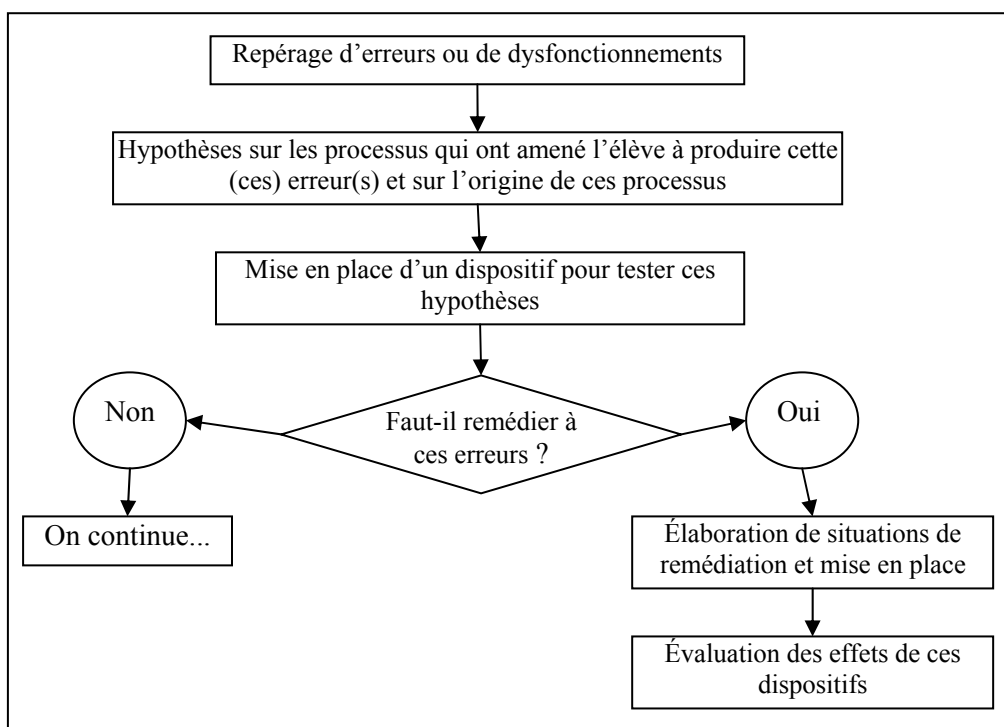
Repérage d'erreurs ou de dysfonctionnements

Hypothèses sur les processus qui ont amené l'élève à produire cette (ces) erreur(s) et sur l'origine de ces processus

Mise en place d'un dispositif pour tester ces hypothèses

Faut-il remédier à ces erreurs ?

Non

Oui

On continue...

Élaboration de situations de remédiation et mise en place

Évaluation des effets de ces dispositifs